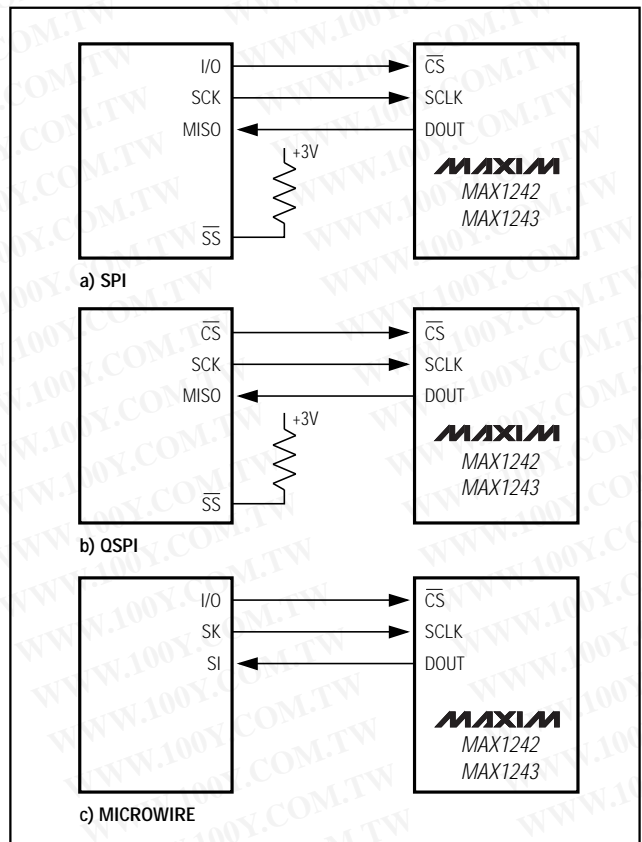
I/O
SCK
MISO
+3V
$\overline{SS}$

$\overline{CS}$
SCLK
DOUT
MAXIM
MAX1242
MAX1243

a) SPI

$\overline{CS}$
SCK
MISO
+3V
$\overline{SS}$

$\overline{CS}$
SCLK
DOUT
MAXIM
MAX1242
MAX1243

b) QSPI

I/O
SK
SI

$\overline{CS}$
SCLK
DOUT
MAXIM
MAX1242
MAX1243

c) MICROWIRE

WWW.100Y.COM.TW